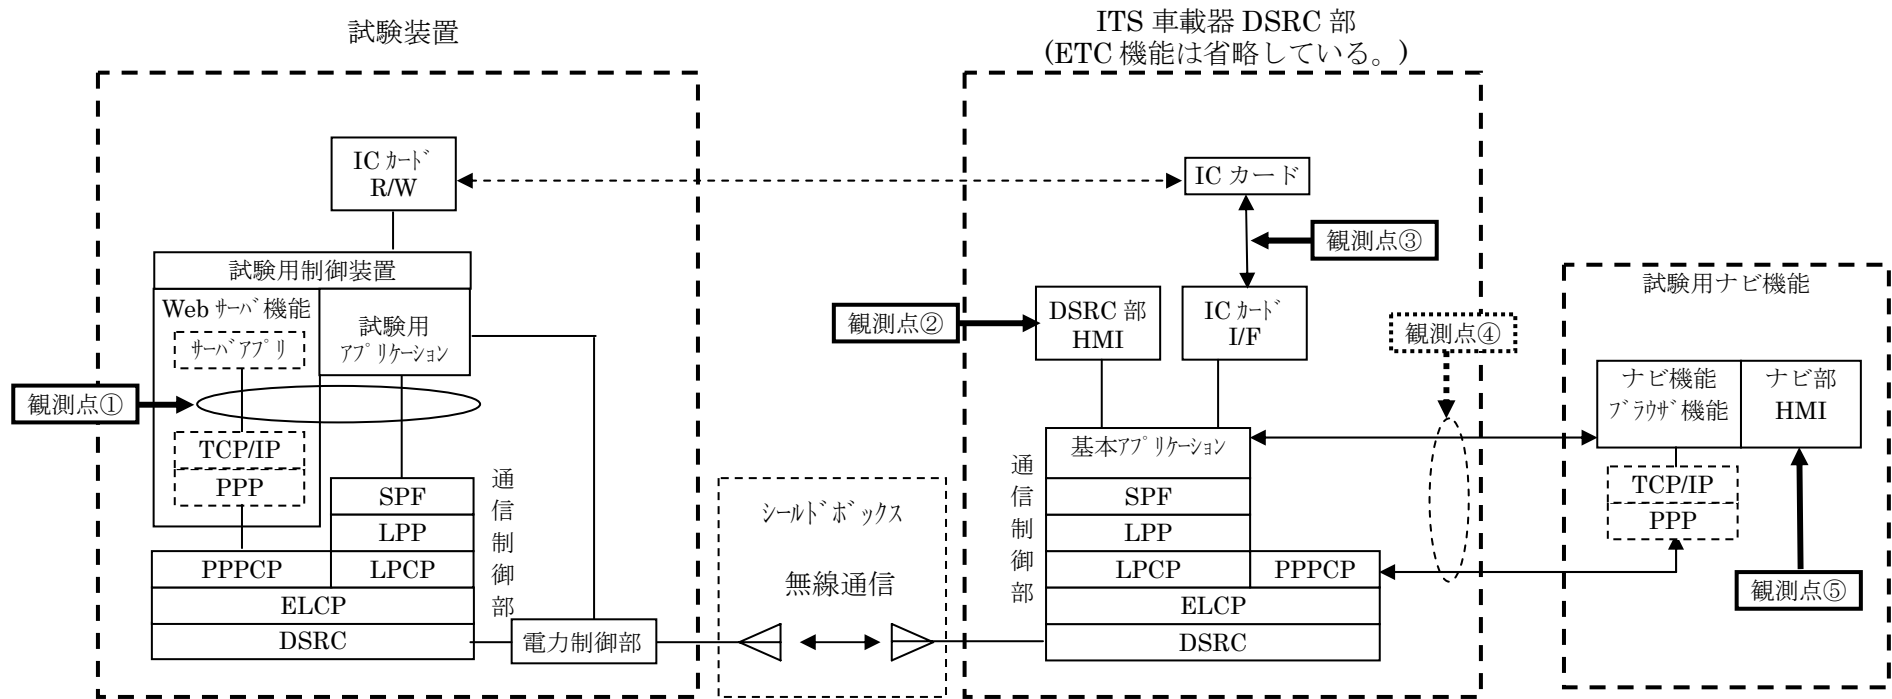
試験装置

ITS 車載器 DSRC 部
(ETC 機能は省略している。)

IC ｶｰﾄﾞ R/W

IC カード

観測点③

試験用制御装置

Web ｻｰﾊﾞ 機能

ｻｰﾊﾞｱﾌﾟﾘ

試験用 ｱﾌﾟﾘｹｰｼｮﾝ

観測点②

DSRC 部 HMI

IC ｶｰﾄﾞ I/F

観測点④

試験用ナビ機能

観測点①

ナビ機能 ﾌﾞﾗｳｻﾞ 機能

ナビ部 HMI

TCP/IP

PPP

基本ｱﾌﾟﾘｹｰｼｮﾝ

SPF

LPP

通信制御部

ｼｰﾙﾄﾞﾎﾞｯｸｽ

SPF

LPP

通信制御部

TCP/IP

PPP

PPPCP

LPCP

無線通信

LPCP

PPPCP

ELCP

ELCP

観測点⑤

DSRC

電力制御部

DSRC